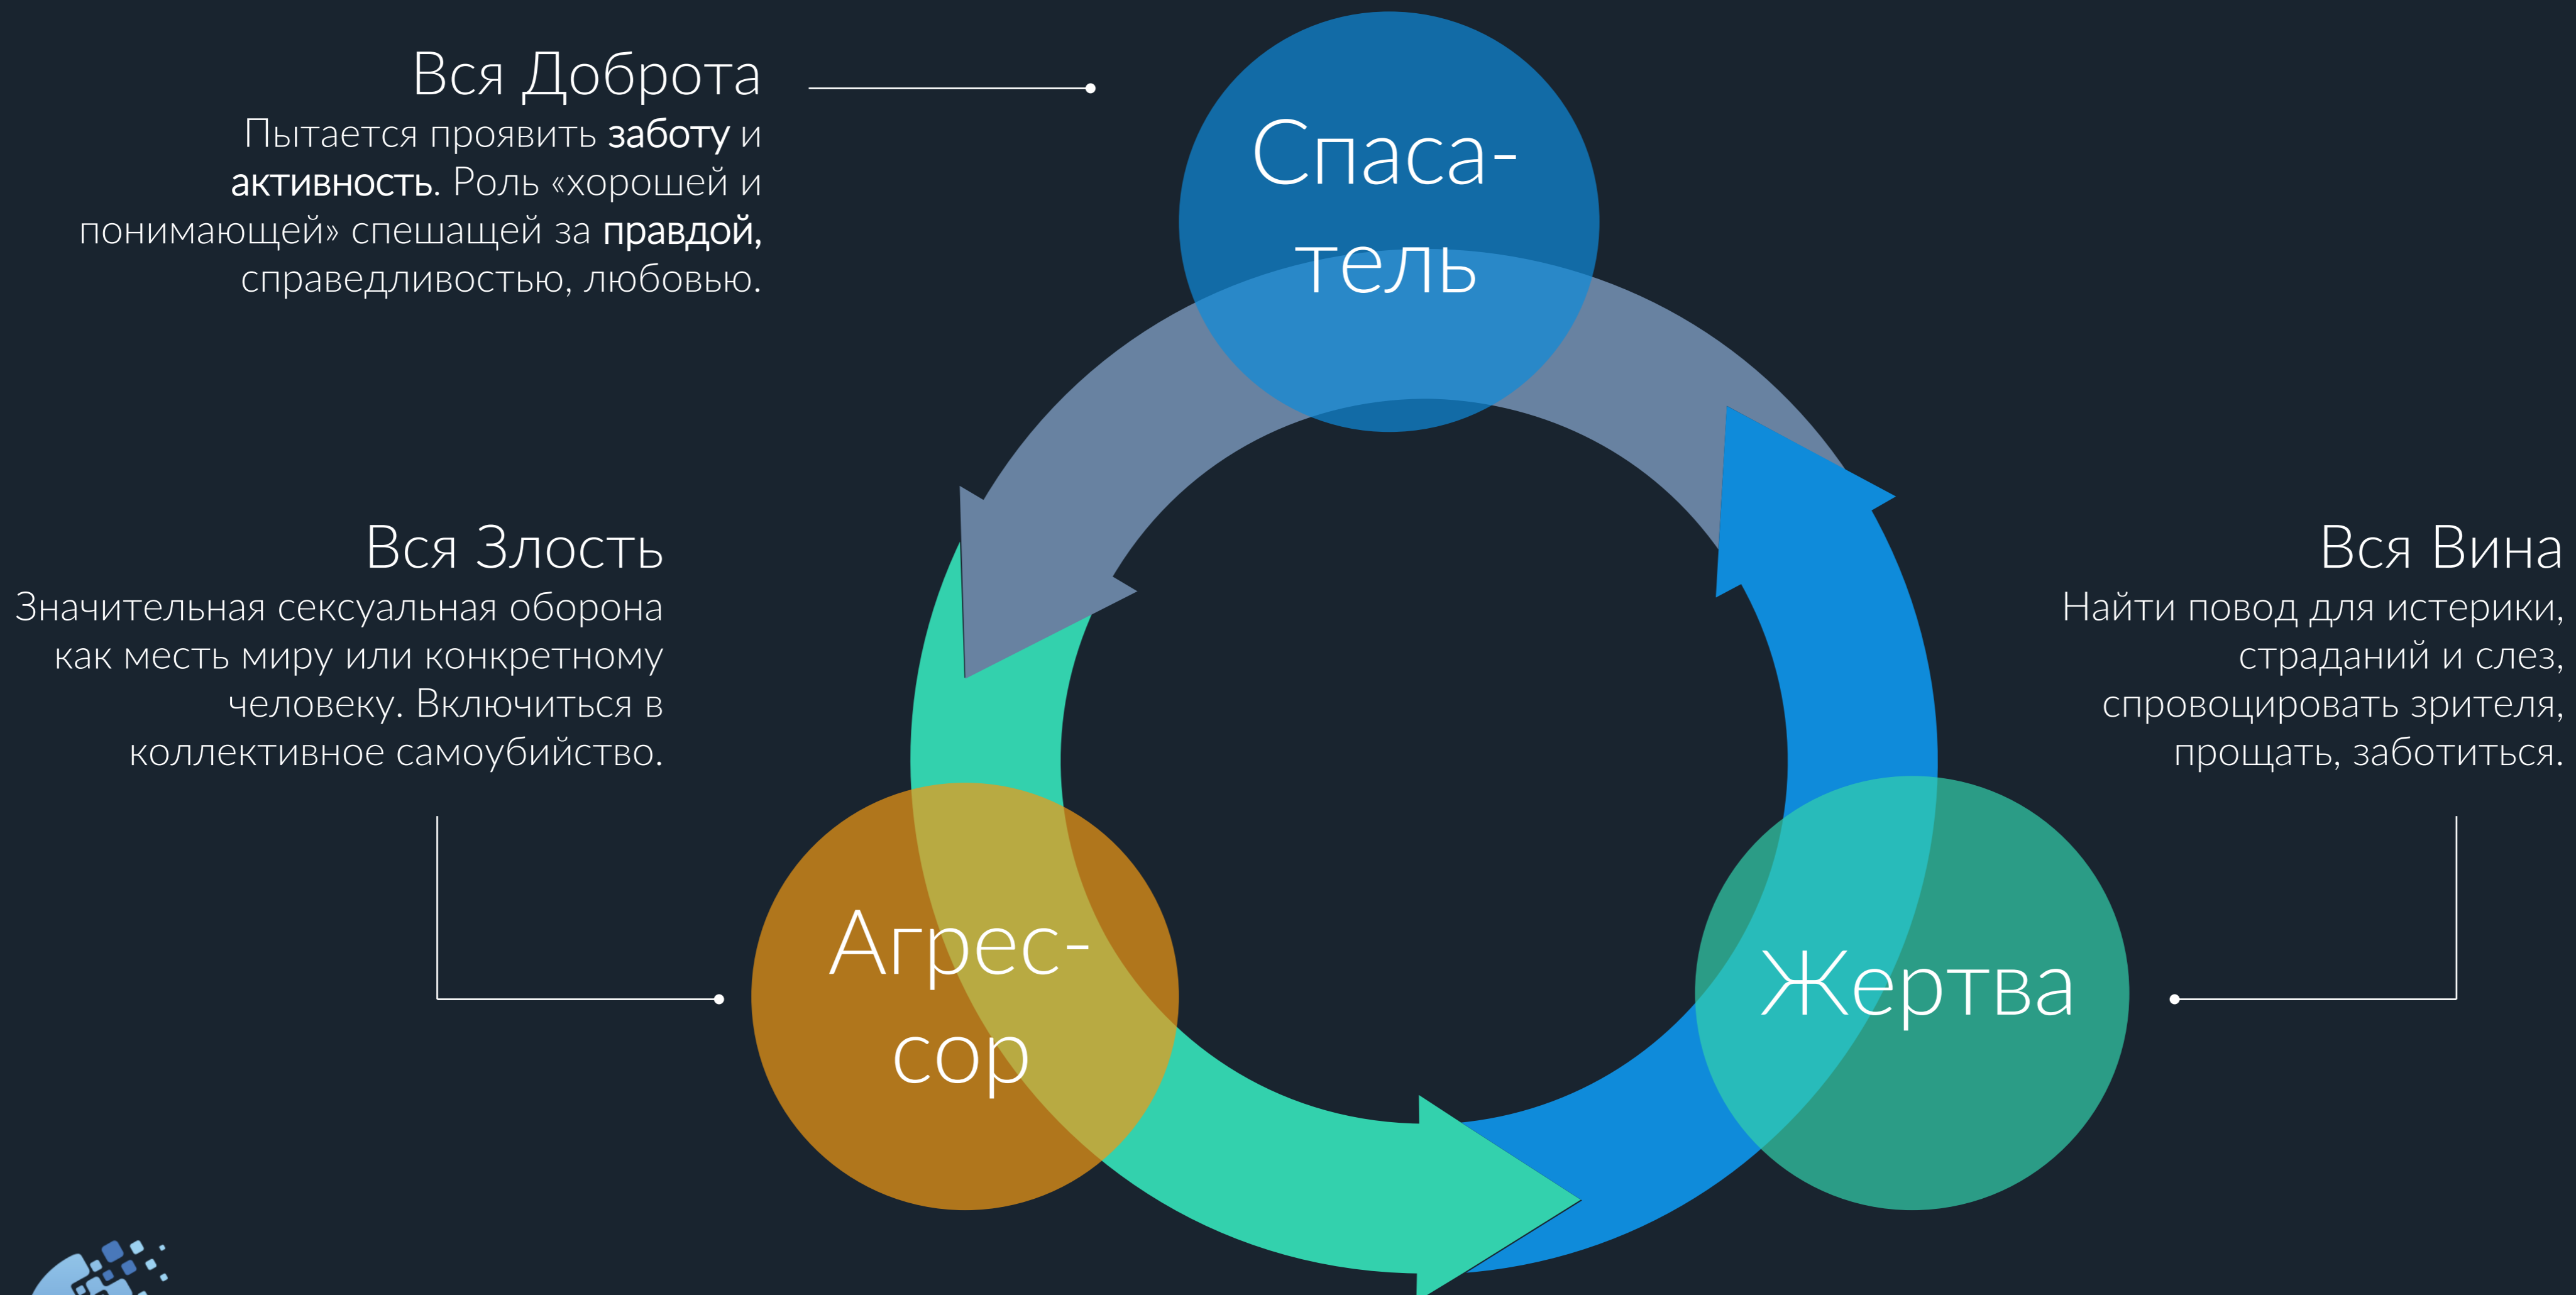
Вся Доброта
Пытается проявить заботу и активность. Роль «хорошей и понимающей» спешащей за правдой, справедливостью, любовью.

Спаса-
тель

Вся Злость
Значительная сексуальная оборона как месть миру или конкретному человеку. Включиться в коллективное самоубийство.

Вся Вина
Найти повод для истерики, страданий и слез, спровоцировать зрителя, прощать, заботиться.

Агрес-
сор

Жертва